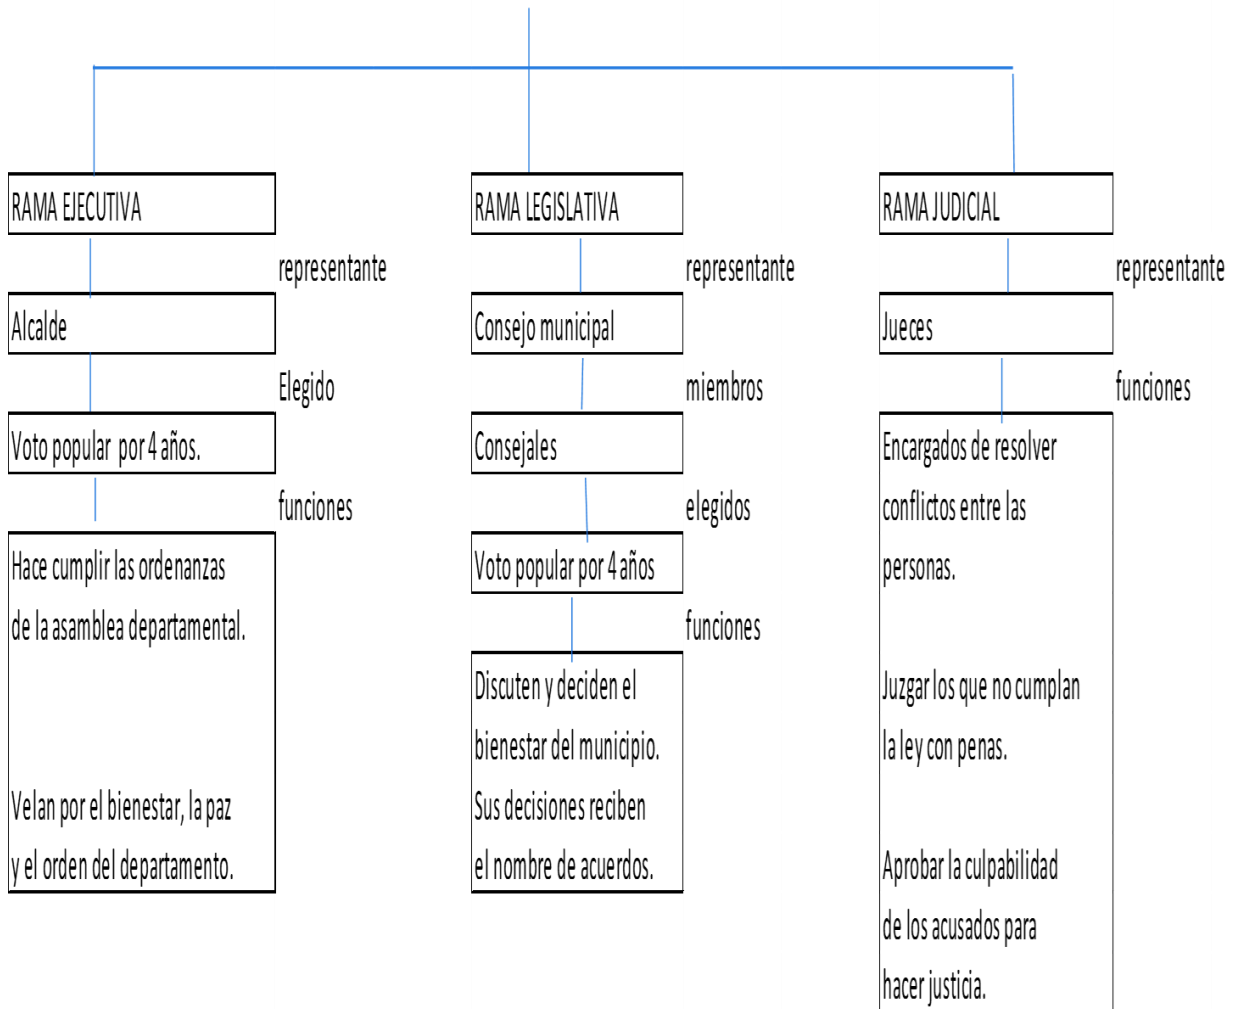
RAMA EJECUTIVA

representante

Alcalde

Elegido

Voto popular por 4 años.

funciones

Hace cumplir las ordenanzas de la asamblea departamental.

Velan por el bienestar, la paz y el orden del departamento.

RAMA LEGISLATIVA

representante

Consejo municipal

miembros

Consejales

elegidos

Voto popular por 4 años

funciones

Discuten y deciden el bienestar del municipio. Sus decisiones reciben el nombre de acuerdos.

RAMA JUDICIAL

representante

Jueces

funciones

Encargados de resolver conflictos entre las personas.

Juzgar los que no cumplan la ley con penas.

Aprobar la culpabilidad de los acusados para hacer justicia.